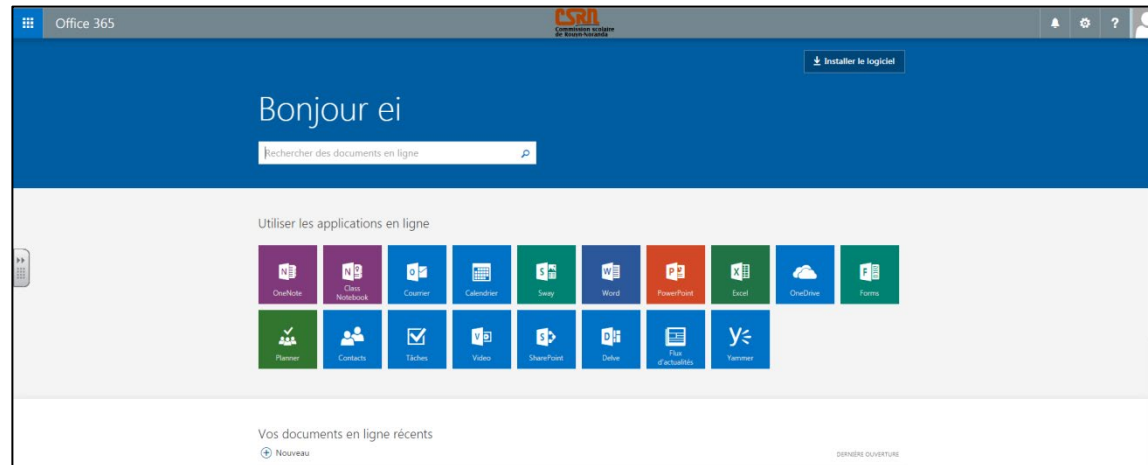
Office 365

CSRN
Commission scolaire de Rouyn-Noranda

? 

Installer le logiciel

Bonjour ei

Rechercher des documents en ligne

Utiliser les applications en ligne

OneNote
Class Notebook
Courrier
Calendrier
Sway
Word
PowerPoint
Excel
OneDrive
Forms
Planner
Contacts
Tâches
Video
SharePoint
Delve
Flux d'actualités
Yammer

Vos documents en ligne récents

Nouveau

DERNIÈRE OUVERTURE